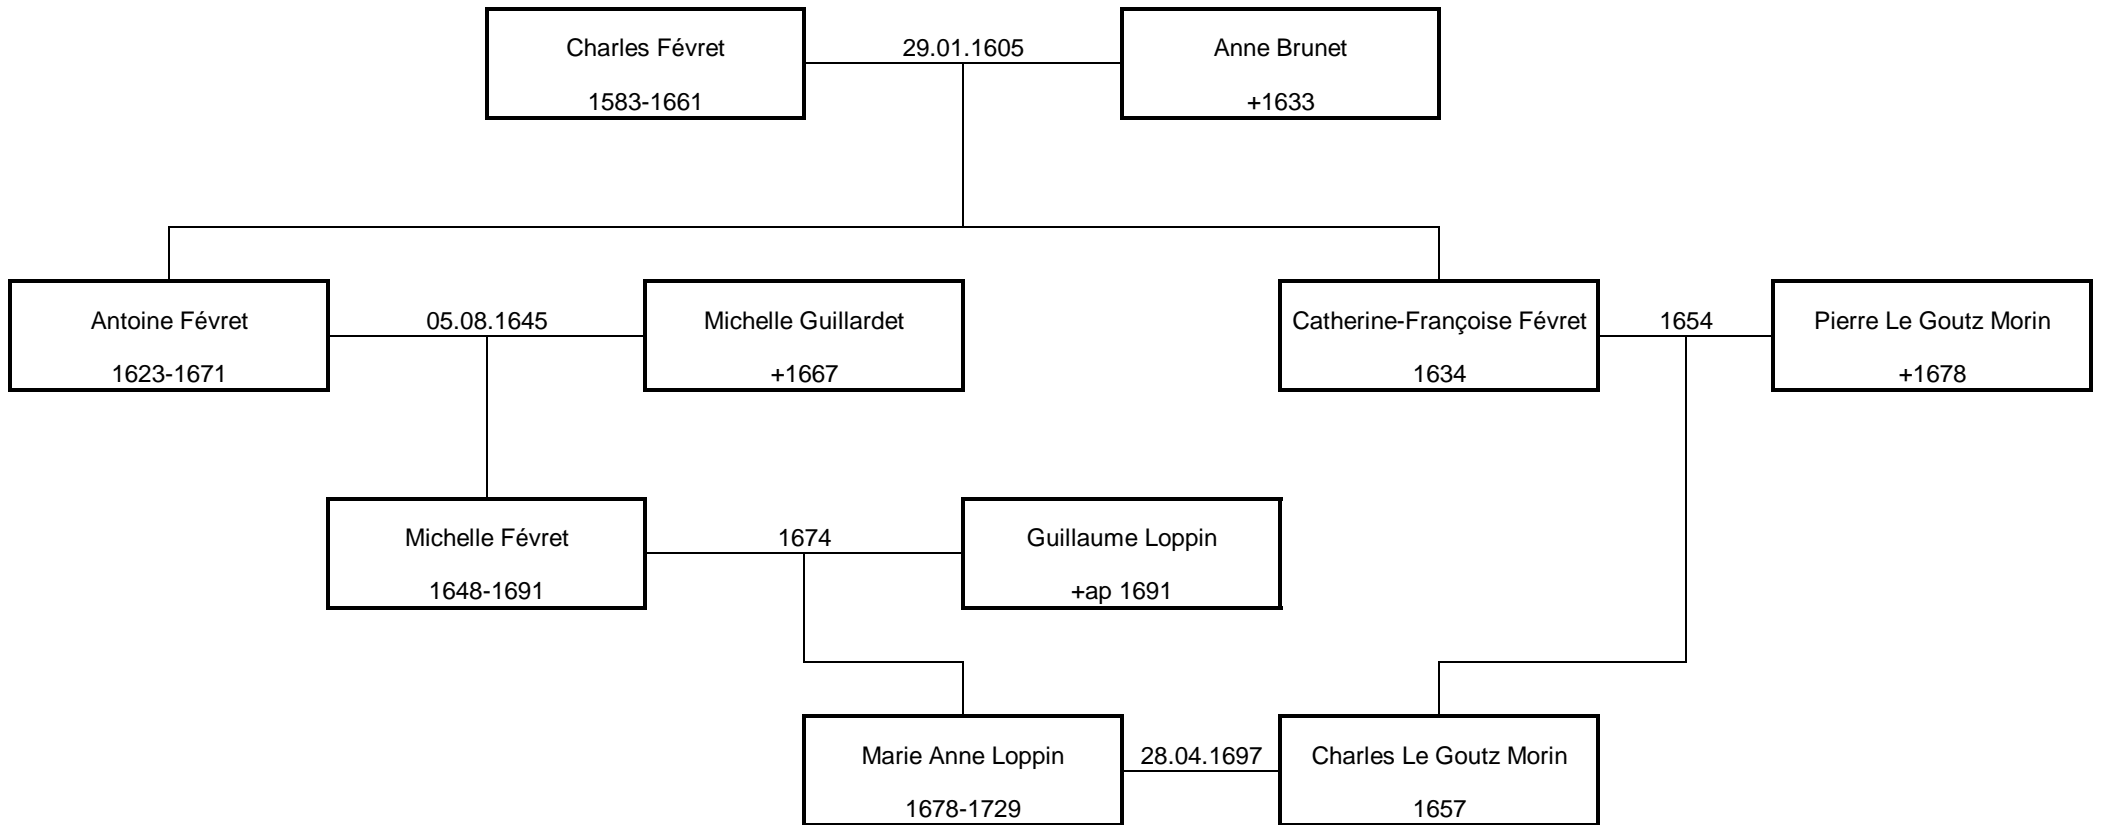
Charles Févret
1583-1661

29.01.1605

Anne Brunet
+1633

Antoine Févret
1623-1671

05.08.1645

Michelle Guillardet
+1667

Catherine-Françoise Févret
1634

1654

Pierre Le Goutz Morin
+1678

Michelle Févret
1648-1691

1674

Guillaume Loppin
+ap 1691

Marie Anne Loppin
1678-1729

28.04.1697

Charles Le Goutz Morin
1657